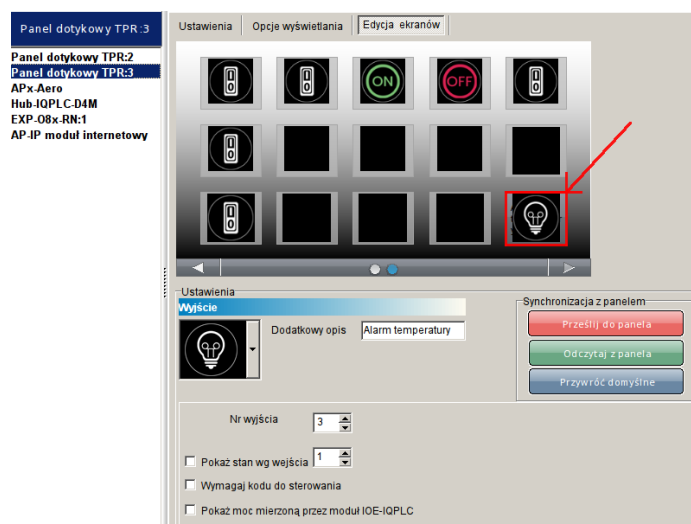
Panel dotykowy TPR:3

Panel dotykowy TPR:2
Panel dotykowy TPR:3
APx-Aero
Hub-IQPLC-D4M
EXP-O8x-RN:1
AP-IP moduł internetowy

Ustawienia | Opcje wyświetlania | Edycja ekranów

ON
OFF

Ustawienia
Wyjście
Dodatkowy opis Alarm temperatury

Synchronizacja z panelem
Prześlij do panela
Odczytaj z panela
Przywróć domyślne

Nr wyjścia 3
Pokaż stan wg wejścia 1
Wymagaj kodu do sterowania
Pokaż moc mierzoną przez moduł IOE-IQPLC